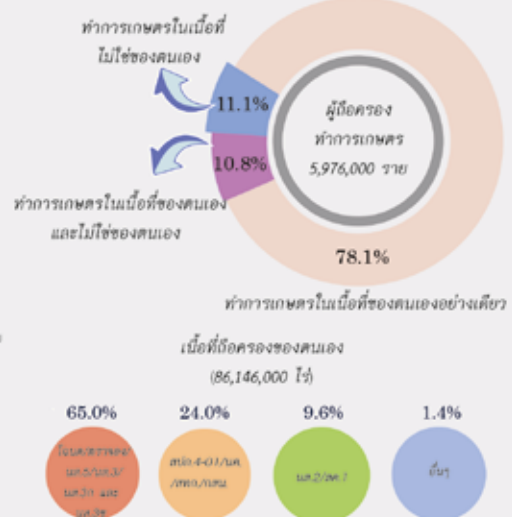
ทำการเกษตรในเนื้อที่ไม่ใช่ของตนเอง

11.1%

ผู้ถือครองทำการเกษตร
5,976,000 ราย

10.8%

ทำการเกษตรในเนื้อที่ของตนเองและไม่ใช่ของตนเอง

78.1%

ทำการเกษตรในเนื้อที่ของตนเองอย่างเดียว

เนื้อที่ถือครองของตนเอง
(86,146,000 ไร่)

65.0%

24.0%

9.6%

1.4%

โฉนด/ตราจอง/นส.5/นส.3/นส.3ก และ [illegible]

สปก.4-01/นค./สทก./กสน

นส.2/สค.1

อื่นๆ